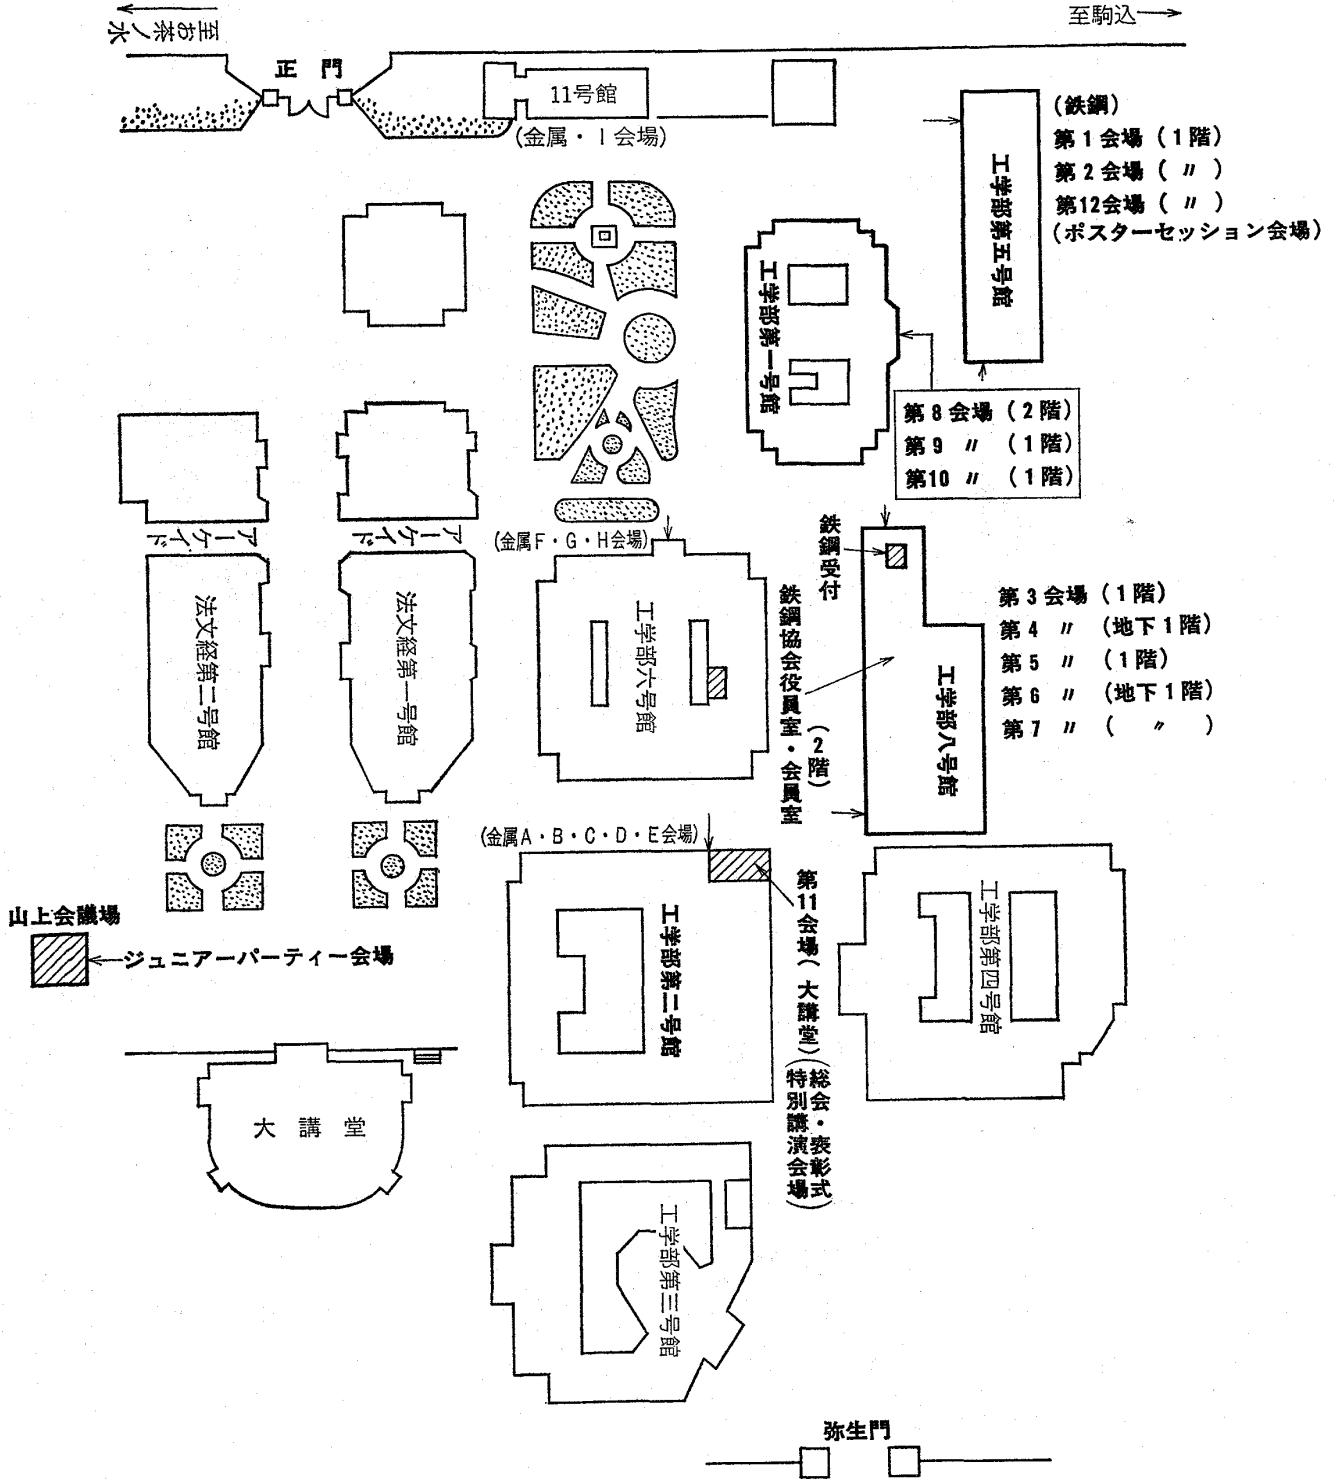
至お茶ノ水

至駒込

正 門

11号館

(金属・I会場)

(鉄鋼)
第1会場(1階)
第2会場( 〃 )
第12会場( 〃 )
(ポスターセッション会場)

工学部第五号館

工学部第一号館

第8会場(2階)
第9 〃 (1階)
第10 〃 (1階)

アーケイド

アーケイド

(金属F・G・H会場)

鉄鋼受付

法文経第二号館

法文経第一号館

工学部六号館

鉄鋼協会役員室・会員室(2階)

第3会場(1階)
第4 〃 (地下1階)
第5 〃 (1階)
第6 〃 (地下1階)
第7 〃 ( 〃 )

工学部八号館

(金属A・B・C・D・E会場)

第11会場(大講堂)(総会・褒彰式特別講演会場)

山上会議場

ジュニアーパーティー会場

工学部第二号館

工学部第四号館

大 講 堂

工学部第三号館

弥生門